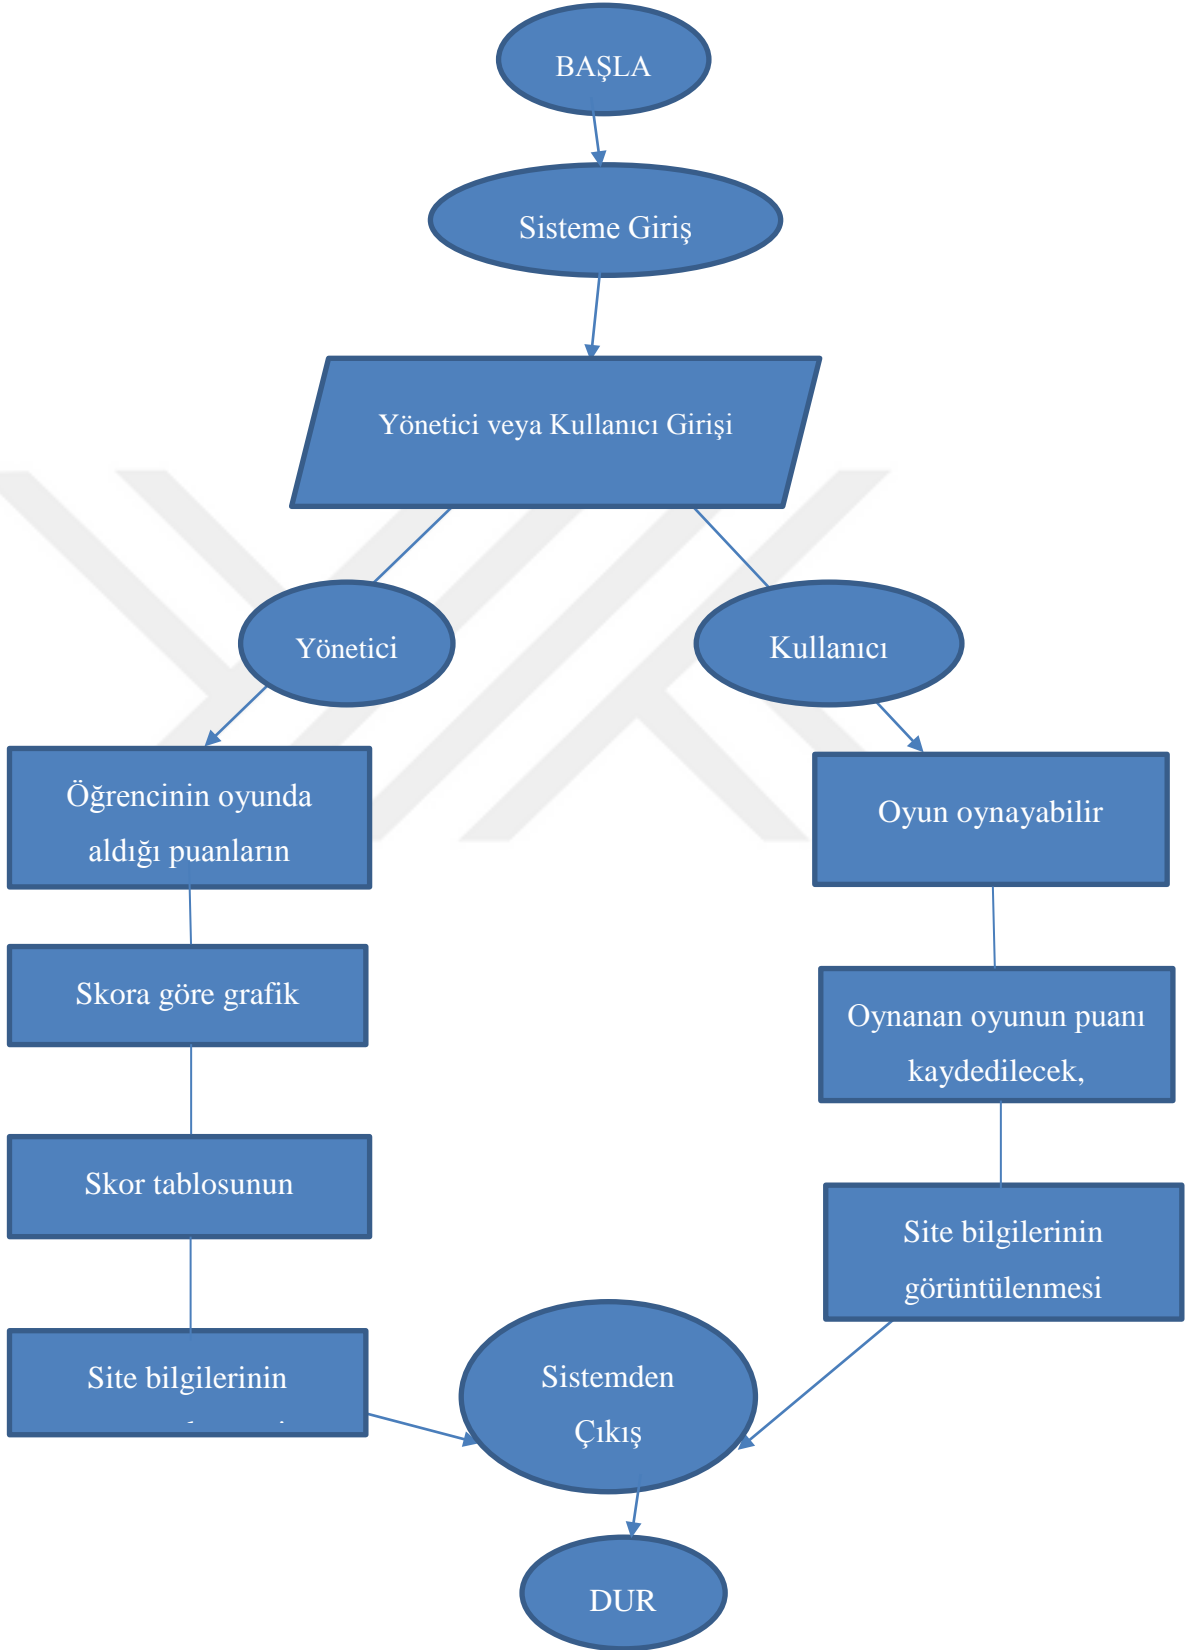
BAŞLA

Sisteme Giriş

Yönetici veya Kullanıcı Girişi

Yönetici

Kullanıcı

Öğrencinin oyunda aldığı puanların

Skora göre grafik

Skor tablosunun

Site bilgilerinin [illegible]

Oyun oynayabilir

Oynanan oyunun puanı kaydedilecek,

Site bilgilerinin görüntülenmesi

Sistemden Çıkış

DUR